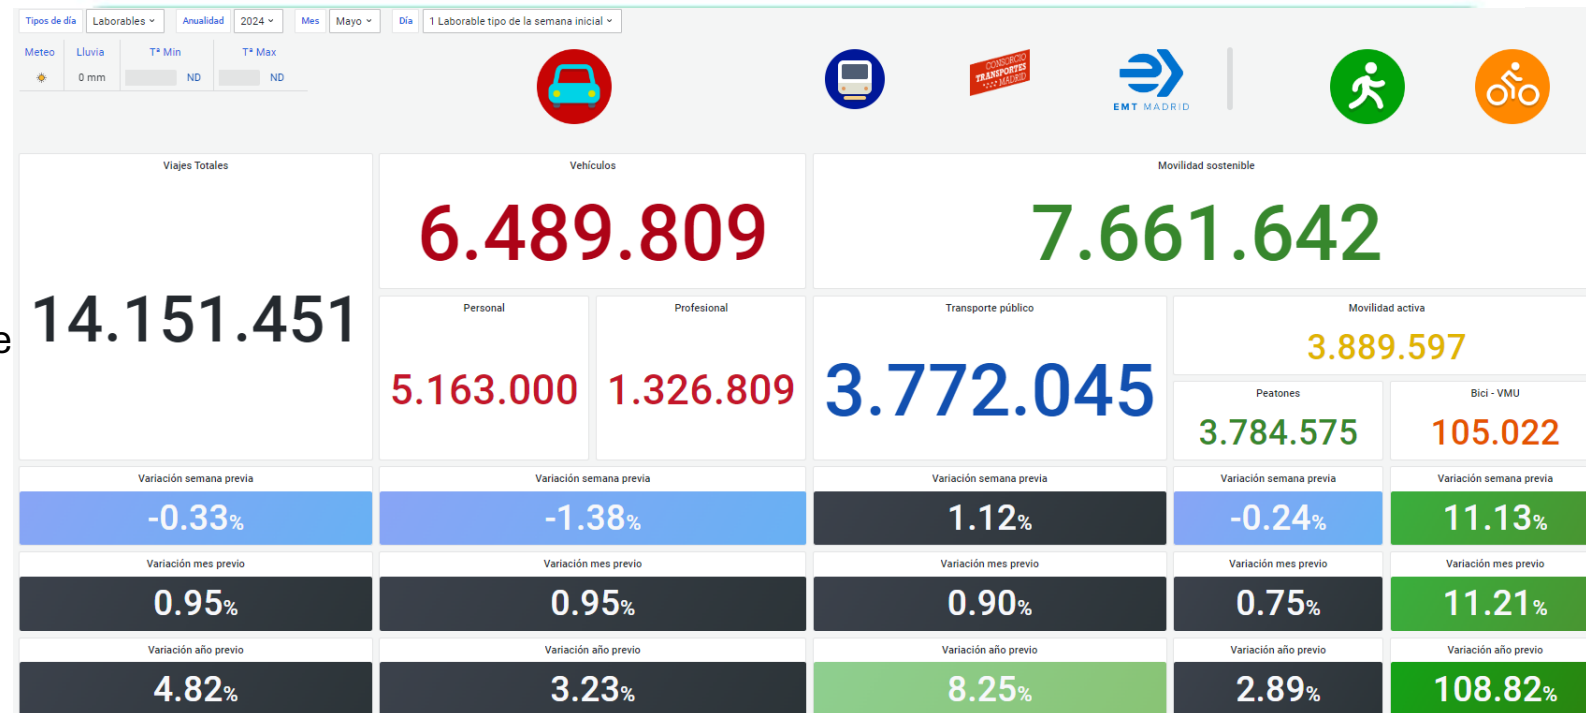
Tipos de día Laborables Anualidad 2024 Mes Mayo Día 1 Laborable tipo de la semana inicial

| Meteo | Lluvia | Tª Min | Tª Max |
|---|---|---|---|
| | 0 mm | ND | ND |

CONSORCIO TRANSPORTES MADRID

EMT MADRID

Viajes Totales
14.151.451

Vehículos
6.489.809

Movilidad sostenible
7.661.642

Personal
5.163.000

Profesional
1.326.809

Transporte público
3.772.045

Movilidad activa
3.889.597

Peatones
3.784.575

Bici - VMU
105.022

| Variación semana previa | Variación semana previa | Variación semana previa | Variación semana previa | Variación semana previa |
|---|---|---|---|---|
| -0.33% | -1.38% | 1.12% | -0.24% | 11.13% |

| Variación mes previo | Variación mes previo | Variación mes previo | Variación mes previo | Variación mes previo |
|---|---|---|---|---|
| 0.95% | 0.95% | 0.90% | 0.75% | 11.21% |

| Variación año previo | Variación año previo | Variación año previo | Variación año previo | Variación año previo |
|---|---|---|---|---|
| 4.82% | 3.23% | 8.25% | 2.89% | 108.82% |